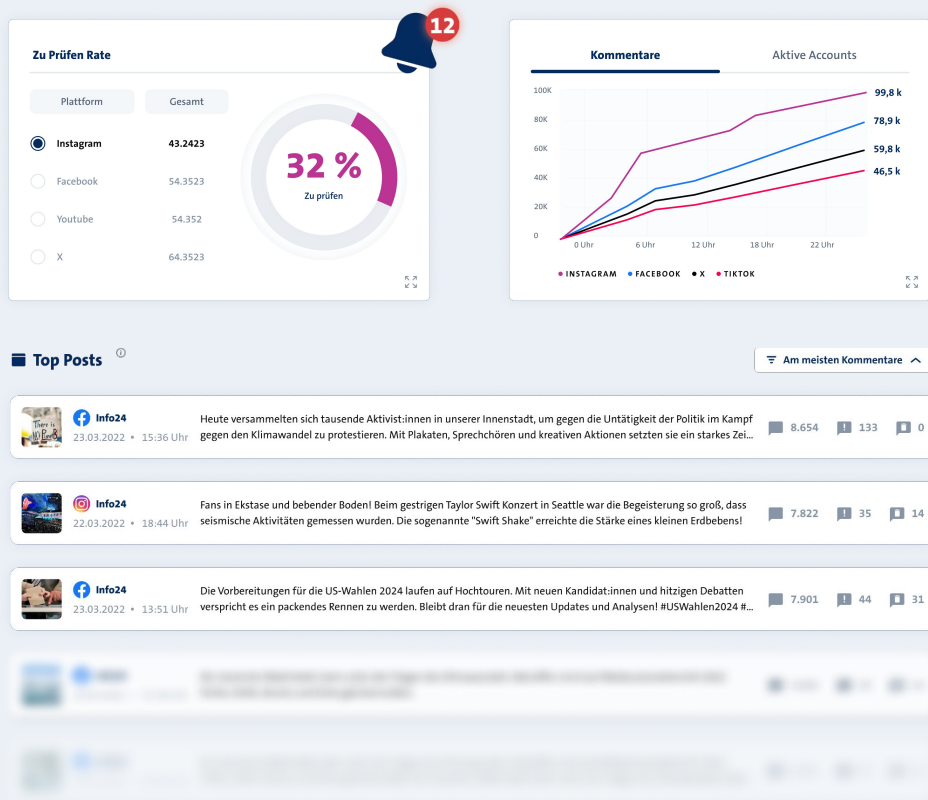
12

Zu Prüfen Rate

Plattform
Gesamt

Instagram 43.2423
Facebook 54.3523
Youtube 54.352
X 64.3523

32 %
Zu prüfen

Kommentare
Aktive Accounts

100K
80K
60K
40K
20K
0

0 Uhr
6 Uhr
12 Uhr
18 Uhr
22 Uhr

99,8 k
78,9 k
59,8 k
46,5 k

INSTAGRAM
FACEBOOK
X
TIKTOK

Top Posts

Am meisten Kommentare

Info24
23.03.2022 • 15:36 Uhr
Heute versammelten sich tausende Aktivist:innen in unserer Innenstadt, um gegen die Untätigkeit der Politik im Kampf gegen den Klimawandel zu protestieren. Mit Plakaten, Sprechchören und kreativen Aktionen setzten sie ein starkes Zei...
8.654 133 0

Info24
22.03.2022 • 18:44 Uhr
Fans in Ekstase und bebender Boden! Beim gestrigen Taylor Swift Konzert in Seattle war die Begeisterung so groß, dass seismische Aktivitäten gemessen wurden. Die sogenannte "Swift Shake" erreichte die Stärke eines kleinen Erdbebens!
7.822 35 14

Info24
23.03.2022 • 13:51 Uhr
Die Vorbereitungen für die US-Wahlen 2024 laufen auf Hochtouren. Mit neuen Kandidat:innen und hitzigen Debatten verspricht es ein packendes Rennen zu werden. Bleibt dran für die neuesten Updates und Analysen! #USWahlen2024 #...
7.901 44 11

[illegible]